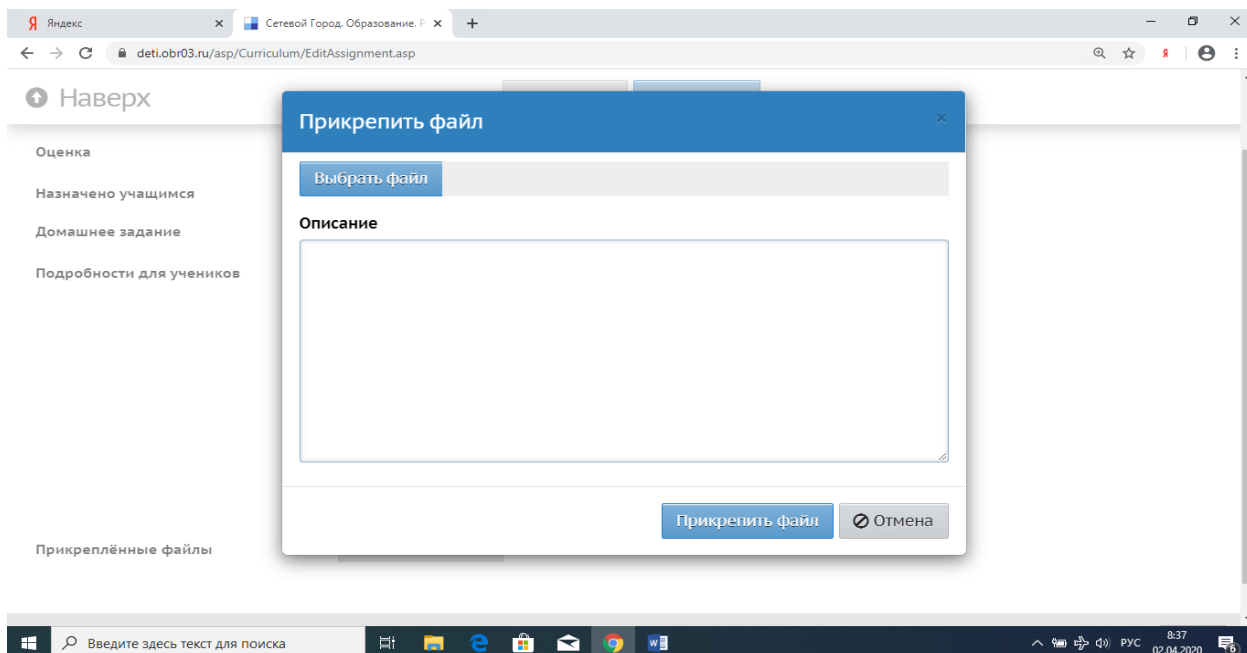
Я Яндекс ×
Сетевой Город. Образование. Р ×
+
deti.obr03.ru/asp/Curriculum/EditAssignment.asp

Наверх

Оценка

Назначено учащимся

Домашнее задание

Подробности для учеников

Прикреплённые файлы

Прикрепить файл
×
Выбрать файл

Описание

Прикрепить файл
Отмена

Введите здесь текст для поиска
РУС
8:37
02.04.2020
6